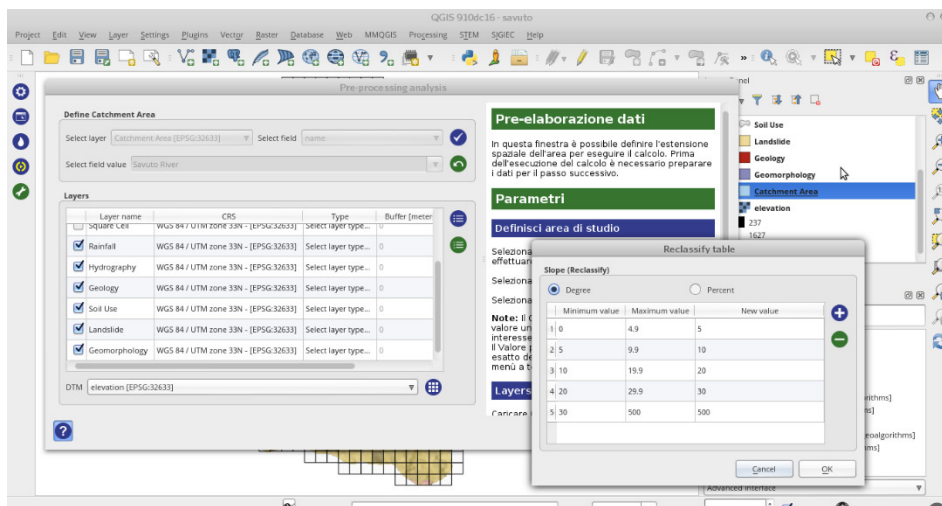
QGIS 910dc16 - savuto

Project Edit View Layer Settings Plugins Vector Raster Database Web MMQGIS Processing STEM SIGIEC Help

Pre-processing analysis

Define Catchment Area

Select layer Catchment Area [EPSG:32633]
Select field name

Select field value Savuto River

Layers

| | Layer name | CRS | Type | Buffer [meter |
|---|---|---|---|---|
| | Square Cell | WGS 84 / UTM zone 33N - [EPSG:32633] | Select layer type... | 0 |
| ☑ | Rainfall | WGS 84 / UTM zone 33N - [EPSG:32633] | Select layer type... | 0 |
| ☑ | Hydrography | WGS 84 / UTM zone 33N - [EPSG:32633] | Select layer type... | 0 |
| ☑ | Geology | WGS 84 / UTM zone 33N - [EPSG:32633] | Select layer type... | 0 |
| ☑ | Soil Use | WGS 84 / UTM zone 33N - [EPSG:32633] | Select layer type... | 0 |
| ☑ | Landslide | WGS 84 / UTM zone 33N - [EPSG:32633] | Select layer type... | 0 |
| ☑ | Geomorphology | WGS 84 / UTM zone 33N - [EPSG:32633] | Select layer type... | 0 |

DTM elevation [EPSG:32633]

?

Pre-elaborazione dati

In questa finestra è possibile definire l'estensione spaziale dell'area per eseguire il calcolo. Prima dell'esecuzione del calcolo è necessario preparare i dati per il passo successivo.

Parametri

Definisci area di studio

Seleziona
effettuar

Seleziona

Seleziona

Note: Il C
valore un
interesse
Il Valore p
esatto de
menù a t

Layers

Caricare

nel

Soil Use
Landslide
Geology
Geomorphology
Catchment Area
elevation
237
1627

Reclassify table

Slope (Reclassify)

Degree
Percent

| | Minimum value | Maximum value | New value |
|---|---|---|---|
| 1 | 0 | 4.9 | 5 |
| 2 | 5 | 9.9 | 10 |
| 3 | 10 | 19.9 | 20 |
| 4 | 20 | 29.9 | 30 |
| 5 | 30 | 500 | 500 |

Cancel
OK

orithms]
ns]
eoalgorithms]
ms]

Advanced interface